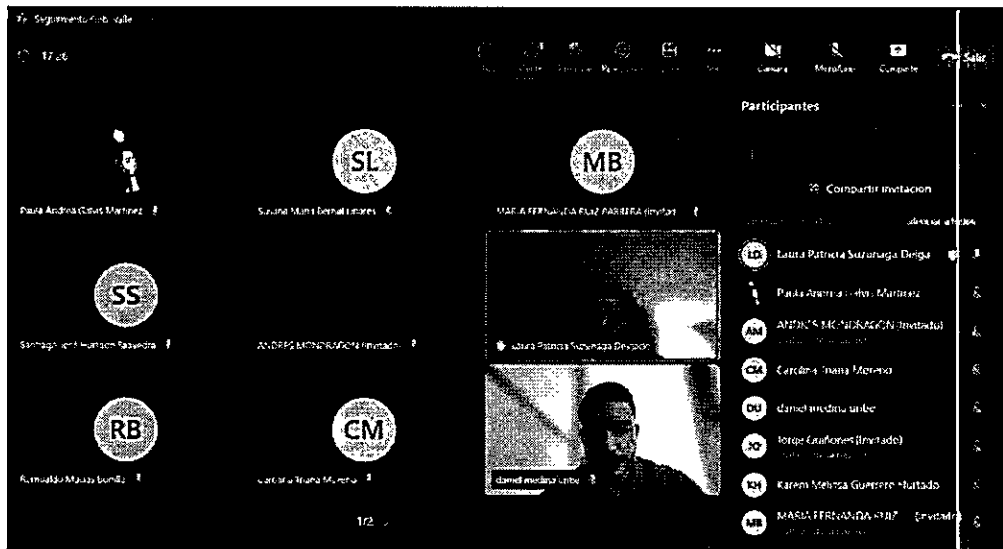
Seguimiento Univalle

17:26

Cámara Micrófono Compartir Salir

Participantes

Compartir invitación

Paula Andrea Calvo Martinez

SL
Susana María Bernal Linares

MB
MARIA FERNANDA RUIZ BARRERA (Invitado)

SS
Santiago José Hurtado Saavedra

ANDRES MONDRAGON (Invitado)

Laura Patricia Suzanaga Orejuela

RB
Rumualdo Mazuo Bonilla

CM
Carolina Triana Moreno

daniel medina uribe

1/2

LO Laura Patricia Suzanaga Orejuela

Paula Andrea Calvo Martinez

AM ANDRES MONDRAGON (Invitado)

CM Carolina Triana Moreno

DU daniel medina uribe

JO Jorge Ocañones (Invitado)

KH Karem Melissa Guerrero Hurtado

MB MARIA FERNANDA RUIZ (Invitado)